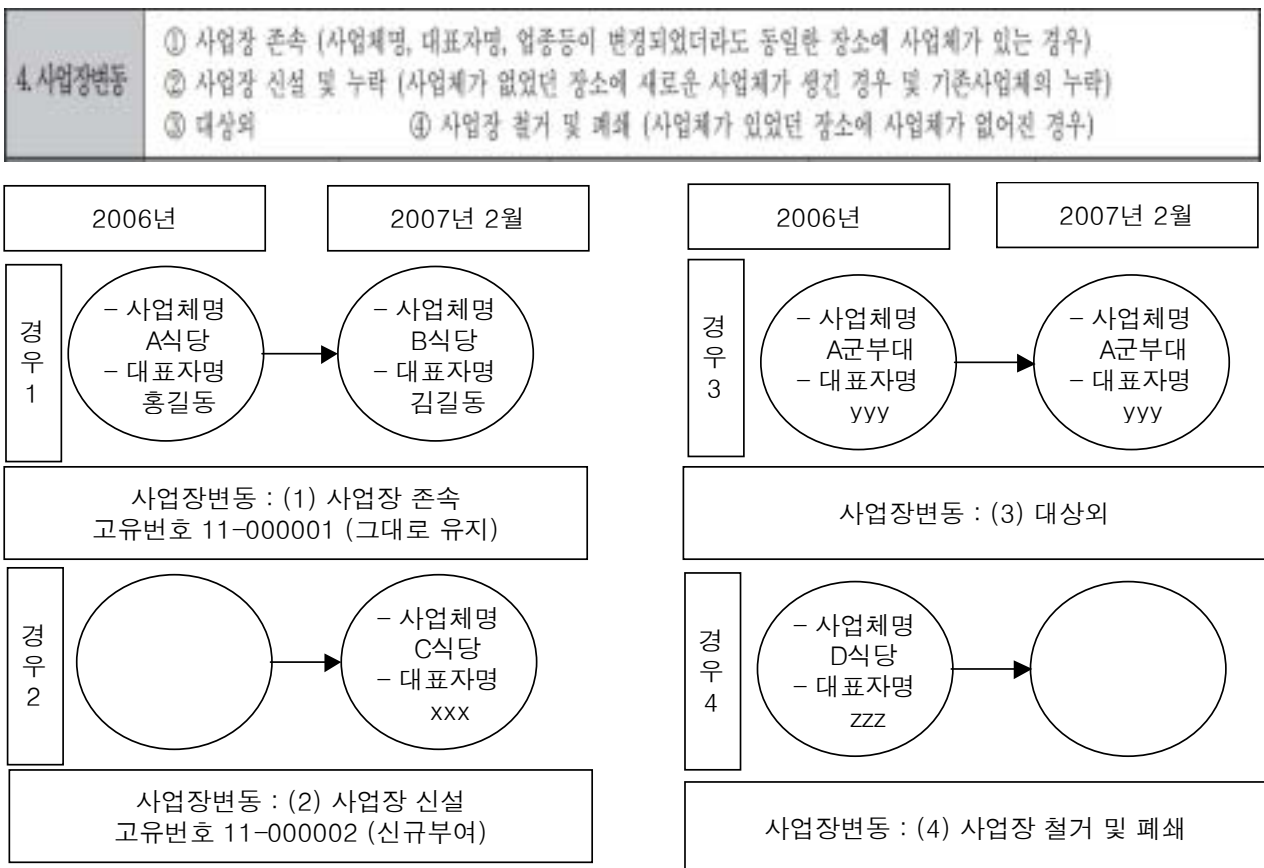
4. 사업장변동

① 사업장 존속 (사업체명, 대표자명, 업종등이 변경되었더라도 동일한 장소에 사업체가 있는 경우)
② 사업장 신설 및 누락 (사업체가 없었던 장소에 새로운 사업체가 생긴 경우 및 기존사업체의 누락)
③ 대상외 ④ 사업장 철거 및 폐쇄 (사업체가 있었던 장소에 사업체가 없어진 경우)

2006년

2007년 2월

경우 1

– 사업체명 A식당 – 대표자명 홍길동

– 사업체명 B식당 – 대표자명 김길동

사업장변동 : (1) 사업장 존속
고유번호 11-000001 (그대로 유지)

경우 2

– 사업체명 C식당 – 대표자명 xxx

사업장변동 : (2) 사업장 신설
고유번호 11-000002 (신규부여)

2006년

2007년 2월

경우 3

– 사업체명 A군부대 – 대표자명 yyy

– 사업체명 A군부대 – 대표자명 yyy

사업장변동 : (3) 대상외

경우 4

– 사업체명 D식당 – 대표자명 zzz

사업장변동 : (4) 사업장 철거 및 폐쇄